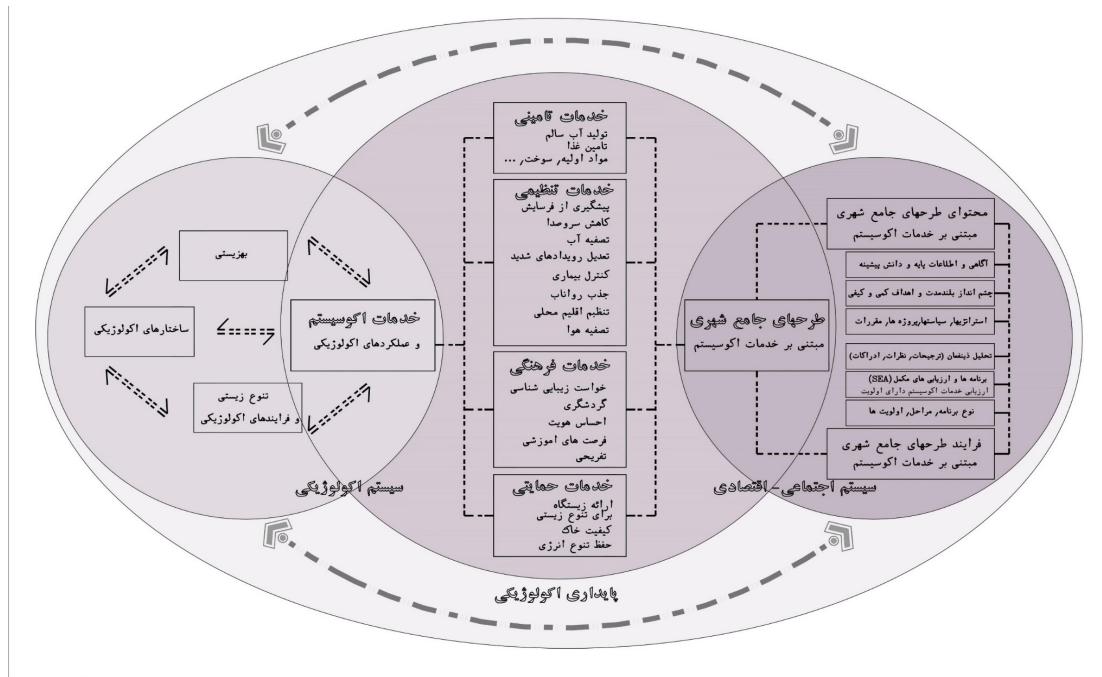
خدمات تامینی
تولید آب سالم
تامین غذا
مواد اولیه، سوخت، ...

خدمات تنظیمی
پیشگیری از فرسایش
کاهش سروصدا
تصفیه آب
تعدیل رویدادهای شدید
کنترل بیماری
جذب رواناب
تنظیم اقلیم محلی
تصفیه هوا

خدمات فرهنگی
خواست زیبایی شناسی
گردشگری
احساس هویت
فرصت های اموزشی
تفریحی

خدمات حمایتی
ارائه زیستگاه
برای تنوع زیستی
کیفیت خاک
حفظ تنوع انرژی

بهزیستی

ساختارهای اکولوژیکی

تنوع زیستی
و فرایندهای اکولوژیکی

خدمات اکوسیستم
و عملکردهای اکولوژیکی

سیستم اکولوژیکی

محتوای طرحهای جامع شهری
مبتنی بر خدمات اکوسیستم

آگاهی و اطلاعات پایه و دانش پیشینه

چشم انداز بلندمدت و اهداف کمی و کیفی

استراتژیها، سیاستها، پروژه ها، مقررات

تحلیل ذینفعان (ترجیحات، نظرات، ادراکات)

برنامه ها و ارزیابی های مکمل (SEA)
ارزیابی خدمات اکوسیستم دارای اولویت

نوع برنامه، مراحل، اولویت ها

فرایند طرحهای جامع شهری
مبتنی بر خدمات اکوسیستم

طرحهای جامع شهری
مبتنی بر خدمات اکوسیستم

سیستم اجتماعی-اقتصادی

پایداری اکولوژیکی